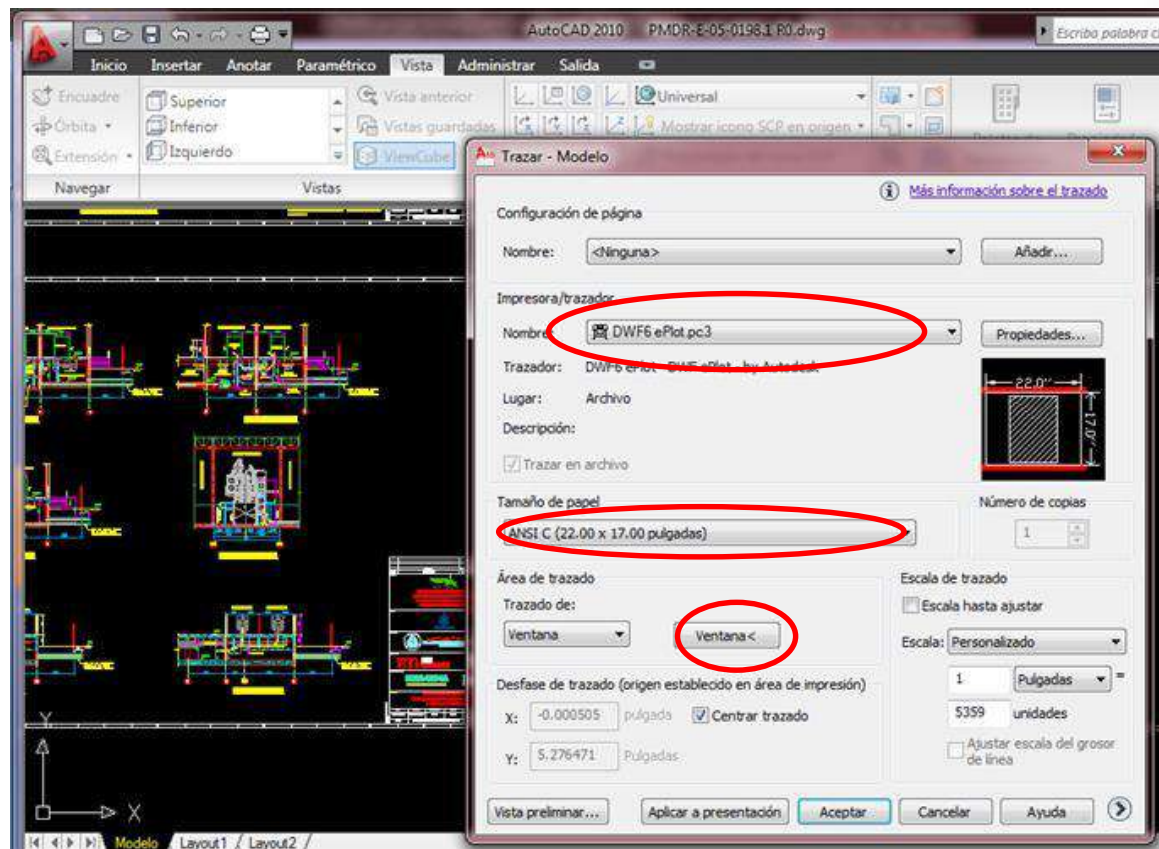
AutoCAD 2010 PMDR-E-05-0198.1 R0.dwg

Escriba palabra c

Inicio Insertar Anotar Paramétrico Vista Administrar Salida

Encuadre
Órbita
Extensión
Navegar

Superior
Inferior
Izquierdo
Vistas

Vista anterior
Vistas guardadas
ViewCube

Universal
Mostrar icono SCP en origen

Trazar - Modelo

Más información sobre el trazado

Configuración de página
Nombre: <Ninguna> Añadir...

Impresora/trazador
Nombre: DWF6 ePlot.pc3 Propiedades...
Trazador: DWF6 ePlot - DWF ePlot - by Autodesk
Lugar: Archivo
Descripción:
Trazar en archivo

22.0''
17.0''

Tamaño de papel
ANSI C (22.00 x 17.00 pulgadas)

Número de copias
1

Área de trazado
Trazado de:
Ventana
Ventana<

Escala de trazado
Escala hasta ajustar
Escala: Personalizado
1 Pulgadas =
5359 unidades
Ajustar escala del grosor de línea

Desfase de trazado (origen establecido en área de impresión)
X: -0.000505 pulgada Centrar trazado
Y: 5.276471 Pulgadas

Vista preliminar... Aplicar a presentación Aceptar Cancelar Ayuda

Y
X

Modelo Layout1 Layout2